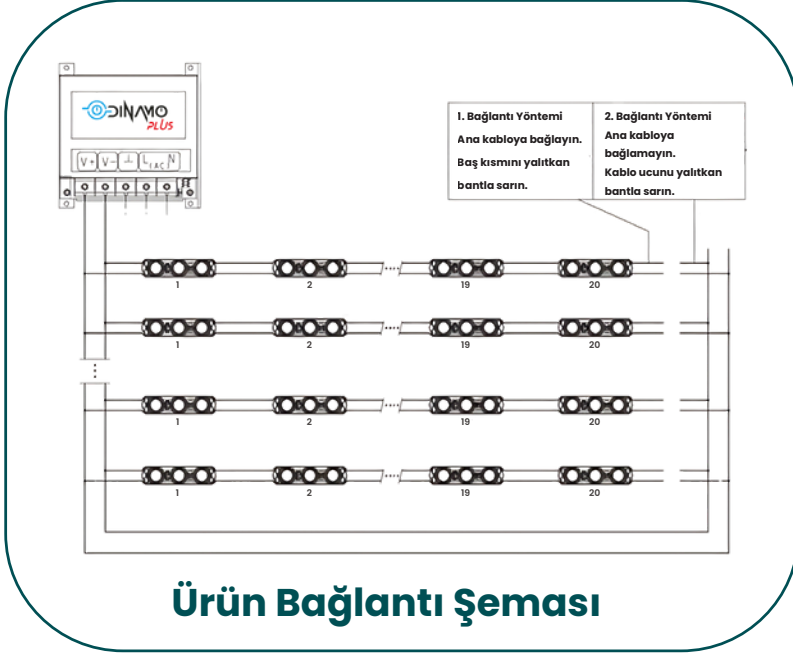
DINAMO PLUS

V+ V− ⊥ L AC N

1. Bağlantı Yöntemi
Ana kabloya bağlayın.
Baş kısmını yalıtkan bantla sarın.

2. Bağlantı Yöntemi
Ana kabloya bağlamayın.
Kablo ucunu yalıtkan bantla sarın.

1 2 19 20
1 2 19 20
1 2 19 20
1 2 19 20

Ürün Bağlantı Şeması